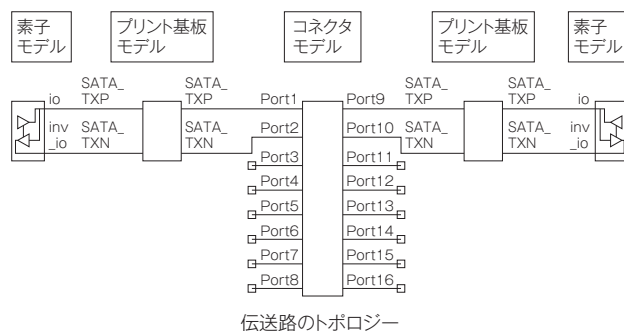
素子
モデル

プリント基板
モデル

コネクタ
モデル

プリント基板
モデル

素子
モデル

io
inv
_io

SATA_
TXP
SATA_
TXN

SATA_
TXP
SATA_
TXN

Port1
Port2
Port3
Port4
Port5
Port6
Port7
Port8

Port9
Port10
Port11
Port12
Port13
Port14
Port15
Port16

SATA_
TXP
SATA_
TXN

SATA_
TXP
SATA_
TXN

io
inv
_io

伝送路のトポロジー